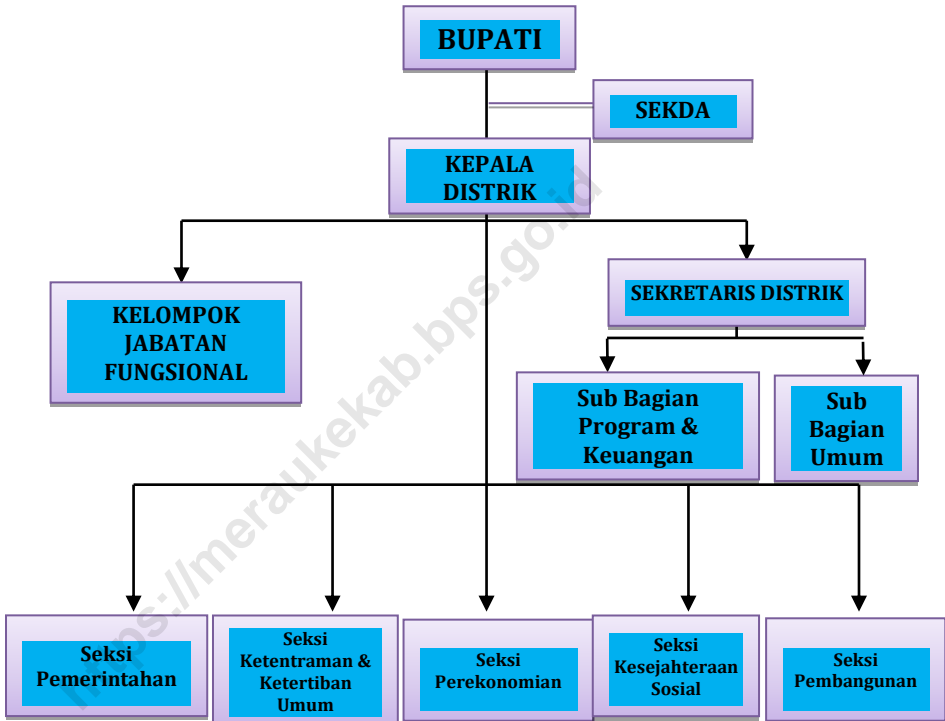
BUPATI

SEKDA

KEPALA DISTRIK

KELOMPOK JABATAN FUNGSIONAL

SEKRETARIS DISTRIK

Sub Bagian Program & Keuangan

Sub Bagian Umum

Seksi Pemerintahan

Seksi Ketentraman & Ketertiban Umum

Seksi Perekonomian

Seksi Kesejahteraan Sosial

Seksi Pembangunan

https://meraukekab.bps.go.id